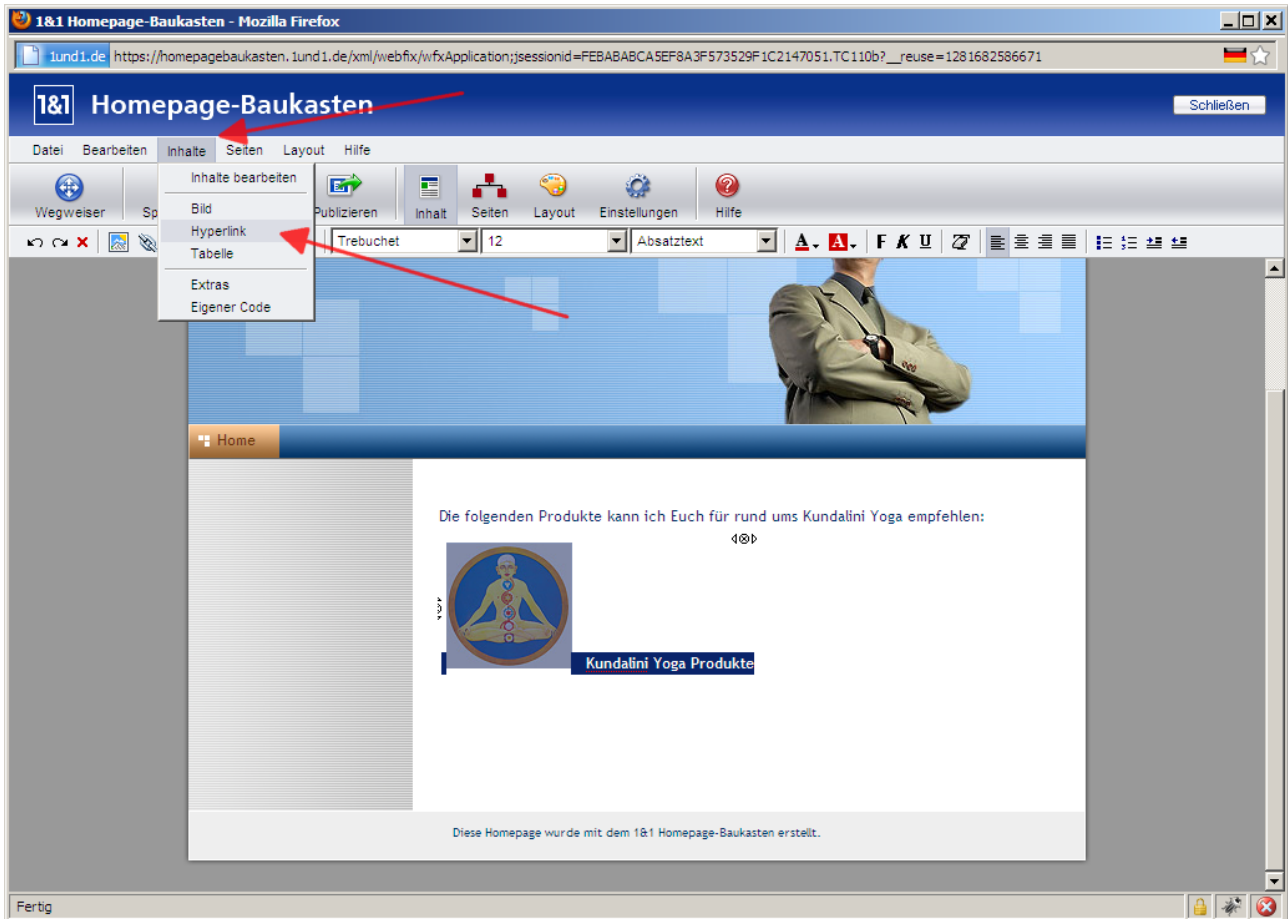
1&1 Homepage-Baukasten - Mozilla Firefox

1und1.de https://homepagebaukasten.1und1.de/xml/webfix/wfxApplication;jsessionid=FEBABABCA5EF8A3F573529F1C2147051.TC110b?__reuse=1281682586671

1&1 Homepage-Baukasten

Schließen

Datei Bearbeiten Inhalte Seiten Layout Hilfe

Inhalte bearbeiten
Bild
Hyperlink
Tabelle
Extras
Eigener Code

Wegweiser Sp Publizieren Inhalt Seiten Layout Einstellungen Hilfe

Trebuchet 12 Absatztext

A A F K U

Home

Die folgenden Produkte kann ich Euch für rund ums Kundalini Yoga empfehlen:

Kundalini Yoga Produkte

Diese Homepage wurde mit dem 1&1 Homepage-Baukasten erstellt.

Fertig